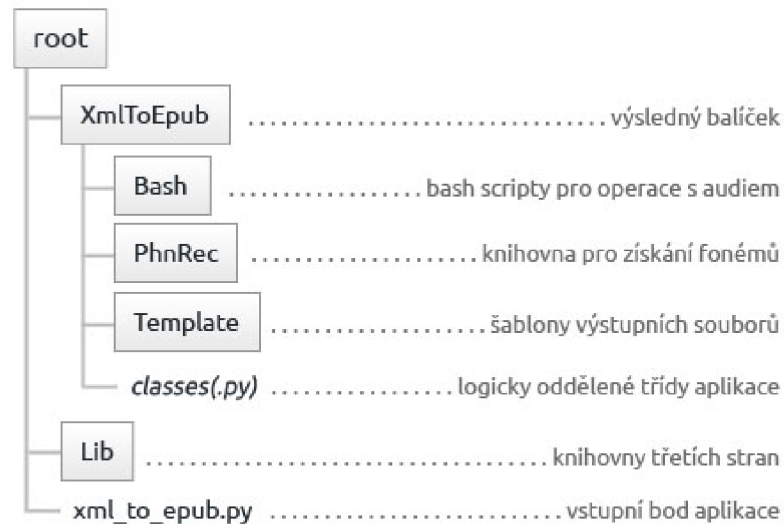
root

XmlToEpub ........................... výsledný balíček

Bash ................. bash scripty pro operace s audiem

PhnRec ..................... knihovna pro získání fonémů

Template ........................ šablony výstupních souborů

classes(.py) ................... logicky oddělené třídy aplikace

Lib ........................................ knihovny třetích stran

xml_to_epub.py ............................ vstupní bod aplikace